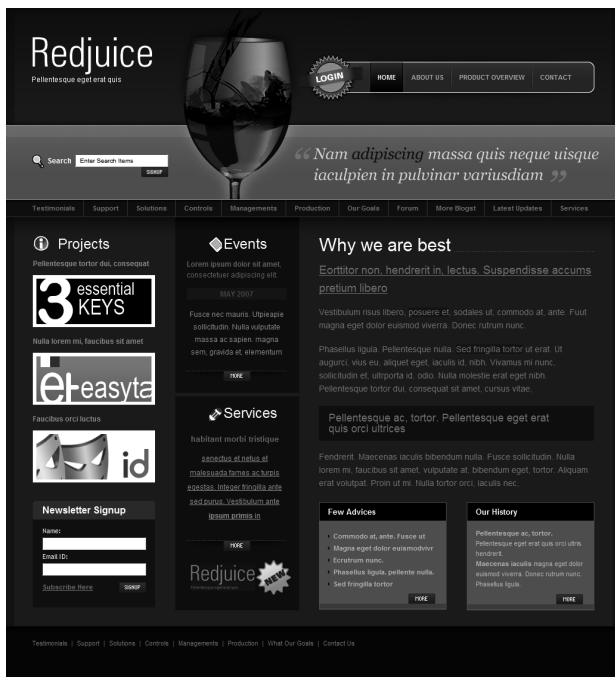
Redjuice
Pellentesque eget erat quis

LOGIN

HOME | ABOUT US | PRODUCT OVERVIEW | CONTACT

Search Enter Search Items
SIGNUP

“Nam adipiscing massa quis neque uisque iaculpien in pulvinar variusdiam”

Testimonials | Support | Solutions | Controls | Managements | Production | Our Goals | Forum | More Blogst | Latest Updates | Services

Projects
Pellentesque tortor dui, consequat

3 essential KEYS

Nulla lorem mi, faucibus sit amet

el-easyta

Faucibus orci luctus

id

Newsletter Signup
Name:
Email ID:
Subscribe Here
SIGNUP

Events
Lorem ipsum dolor sit amet, consectetuer adipiscing elit.
MAY 2007
Fusce nec mauris. Utpeaple sollicitudin. Nulla vulputate massa ac sapien. magna sem, gravida et, elementum
MORE

Services
habitant morbi tristique
senectus et netus et malesuada fames ac turpis egestas. Integer fringilla ante sed purus. Vestibulum ante ipsum primis in
MORE

Redjuice
NEW

Why we are best
Eorttitor non, hendrerit in, lectus. Suspendisse accums pretium libero
Vestibulum risus libero, posuere et, sodales ut, commodo at, ante. Fuut magna eget dolor euismod viverra. Donec rutrum nunc.
Phasellus ligula. Pellentesque nulla. Sed fringilla tortor ut erat. Ut augurci, vius eu, aliquet eget, iaculis id, nibh. Vivamus mi nunc, sollicitudin et, ultrporta id, odio. Nulla molestie erat eget nibh. Pellentesque tortor dui, consequat sit amet, cursus vitae,
Pellentesque ac, tortor. Pellentesque eget erat quis orci ultrices
Fendrerit. Maecenas iaculis bibendum nulla. Fusce sollicitudin. Nulla lorem mi, faucibus sit amet, vulputate at, bibendum eget, tortor. Aliquam erat volutpat. Proin ut mi. Nulla tortor orci, iaculis nec.

Few Advices
Commodo at, ante. Fusce ut
Magna eget dolor euismodvivr
Ecrutrum nunc.
Phasellus ligula. pellente nulla.
Sed fringilla tortor
MORE

Our History
Pellentesque ac, tortor.
Pellentesque eget erat quis orci ultrs hendrerit.
Maecenas iaculis magna eget dolor euismod viverra. Donec rutrum nunc. Phasellus ligula.
MORE

Testimonials | Support | Solutions | Controls | Managements | Production | What Our Goals | Contact Us